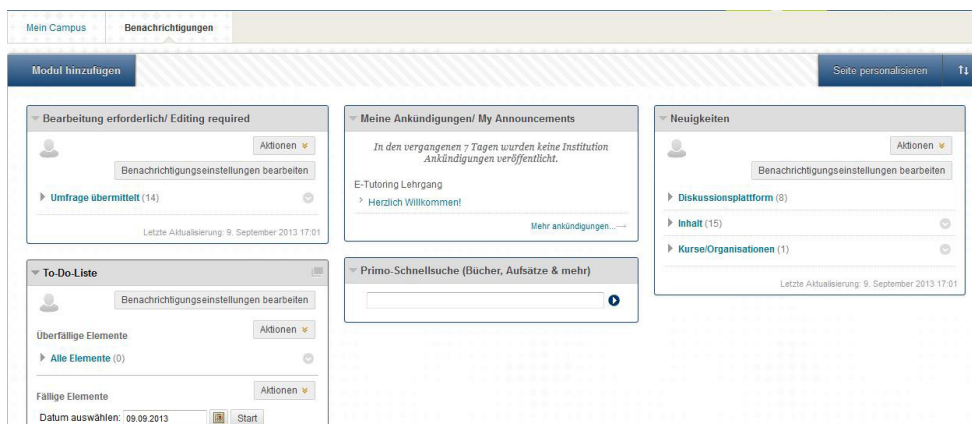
Mein Campus
Benachrichtigungen

Modul hinzufügen
Seite personalisieren

Bearbeitung erforderlich/ Editing required
Aktionen
Benachrichtigungseinstellungen bearbeiten
Umfrage übermittelt (14)
Letzte Aktualisierung: 9. September 2013 17:01

To-Do-Liste
Benachrichtigungseinstellungen bearbeiten
Überfällige Elemente
Aktionen
Alle Elemente (0)
Fällige Elemente
Aktionen
Datum auswählen: 09.09.2013
Start

Meine Ankündigungen/ My Announcements
In den vergangenen 7 Tagen wurden keine Institution Ankündigungen veröffentlicht.
E-Tutoring Lehrgang
Herzlich Willkommen!
Mehr ankündigungen...

Primo-Schnellsuche (Bücher, Aufsätze & mehr)

Neuigkeiten
Aktionen
Benachrichtigungseinstellungen bearbeiten
Diskussionsplattform (8)
Inhalt (15)
Kurse/Organisationen (1)
Letzte Aktualisierung: 9. September 2013 17:01